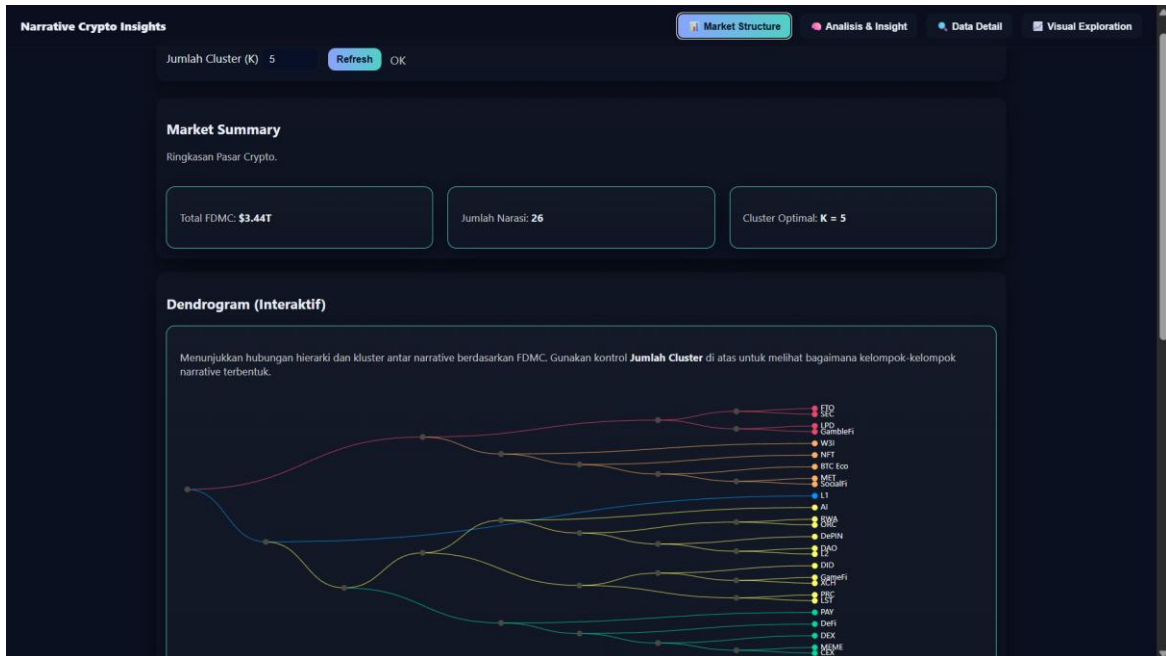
Narrative Crypto Insights

Market Structure

Analisis & Insight

Data Detail

Visual Exploration

Jumlah Cluster (K) 5 Refresh OK

Market Summary

Ringkasan Pasar Crypto.

Total FDMC: $3.44T

Jumlah Narasi: 26

Cluster Optimal: K = 5

Dendrogram (Interaktif)

Menunjukkan hubungan hierarki dan kluster antar narrative berdasarkan FDMC. Gunakan kontrol Jumlah Cluster di atas untuk melihat bagaimana kelompok-kelompok narrative terbentuk.

FTO
SEC
LPD
GambleFi
W3I
NFT
BTC Eco
MET
SocialFi
L1
AI
RWA
ORC
DePIN
DAO
L2
DID
GameFi
XCH
PRC
LST
PAY
DeFi
DEX
MEME
CEX